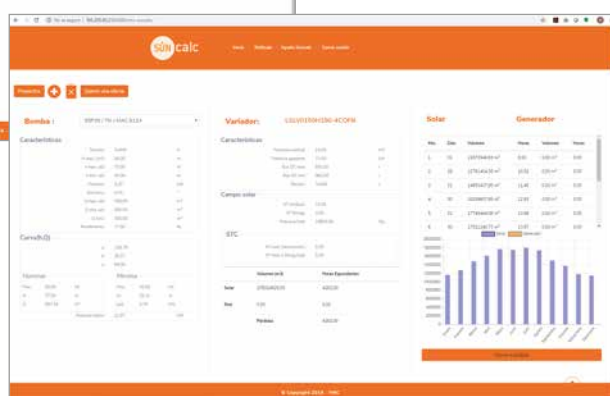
No es seguro | 96.89.8.233/index-mostrar

sun calc

Inicio Biblioteca Ayuda Manual Cerrar sesión

Proyecto

Quiero otra oferta

Bomba :

Variador:

Solar

Generador

Características

Características

Curva(Q)

Campo solar

Nominal

Mínima

STC

Volumen(m3)

Horas Equivalentes

Solar

Red

Pérdidas

Mes

Días

Volumen

Horas

Volumen

Horas

1

2

3

4

5

6

© Copyright 2018 - TMC